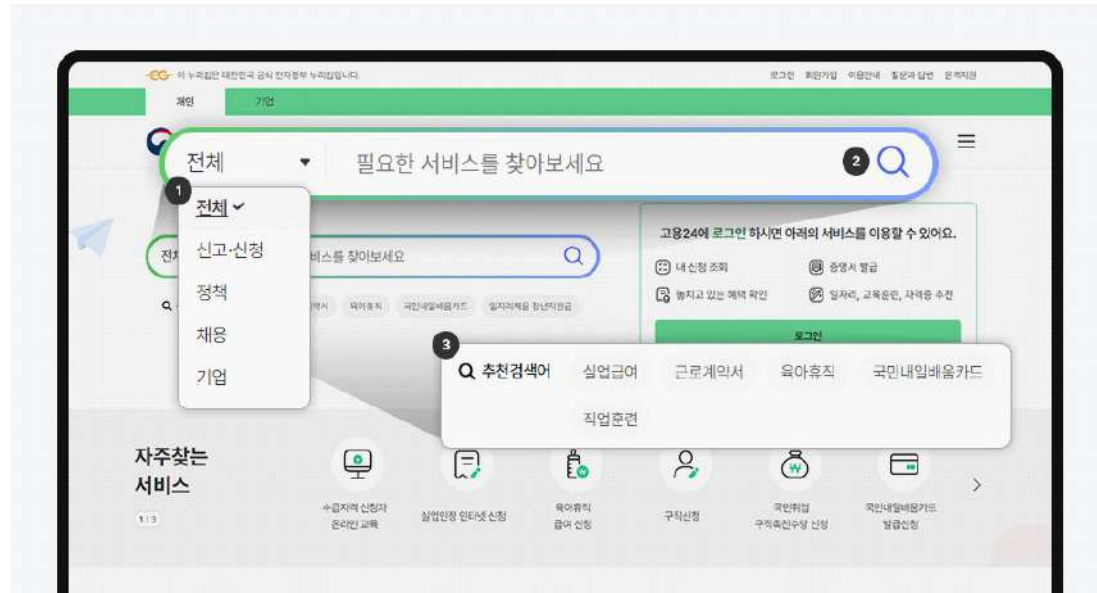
이 누리집은 대한민국 공식 전자정부 누리집입니다.

로그인 회원가입 이용안내 질문과 답변 온라인지원

개인 기업

전체 ▾ 필요한 서비스를 찾아보세요

2

1

전체 ✓

신고·신청

정책

채용

기업

전체 서비스를 찾아보세요

약서 육아휴직 국민내일배움카드 일자리채움 청년지원금

고용24에 로그인 하시면 아래의 서비스를 이용할 수 있어요.

내 신청 조회

증명서 발급

놓치고 있는 혜택 확인

일자리, 교육훈련, 자격증 추천

로그인

3

추천검색어 실업급여 근로계약서 육아휴직 국민내일배움카드

직업훈련

자주찾는 서비스

1 / 3

수급자격 신청자 온라인 교육

실업인정 인터넷 신청

육아휴직 급여 신청

구직신청

국민취업 구직촉진수당 신청

국민내일배움카드 발급신청